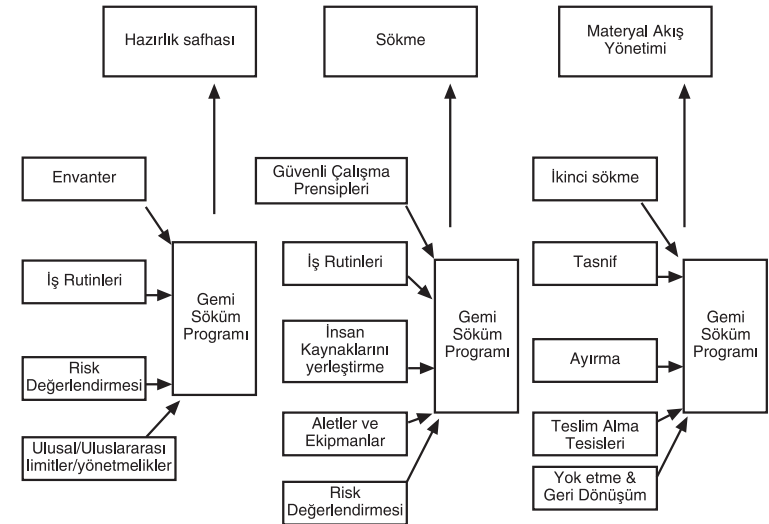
Hazırlık safhası

Envanter

İş Rutinleri

Risk Değerlendirmesi

Ulusal/Uluslararası limitler/yönetmelikler

Gemi Söküm Programı

Sökme

Güvenli Çalışma Prensipleri

İş Rutinleri

İnsan Kaynaklarını yerleştirme

Aletler ve Ekipmanlar

Risk Değerlendirmesi

Gemi Söküm Programı

Materyal Akış Yönetimi

İkinci sökme

Tasnif

Ayırma

Teslim Alma Tesisleri

Yok etme & Geri Dönüşüm

Gemi Söküm Programı